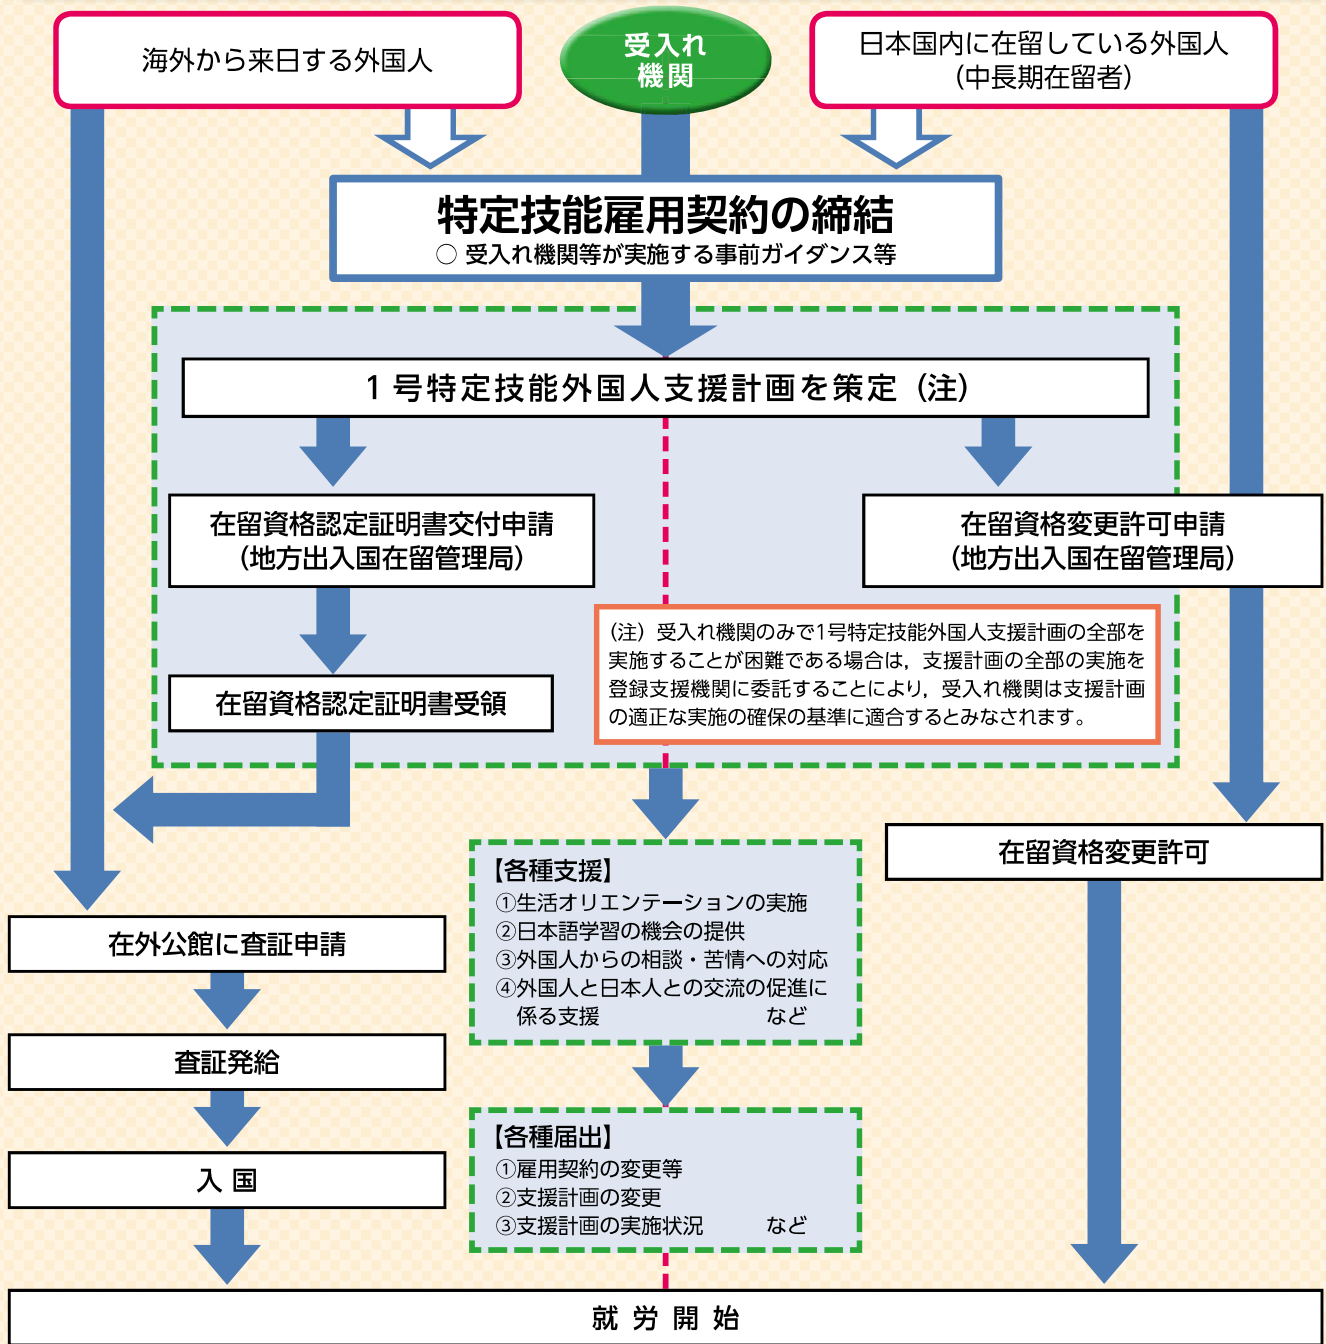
海外から来日する外国人

受入れ機関

日本国内に在留している外国人（中長期在留者）

特定技能雇用契約の締結
○ 受入れ機関等が実施する事前ガイダンス等

１号特定技能外国人支援計画を策定（注）

在留資格認定証明書交付申請（地方出入国在留管理局）

在留資格変更許可申請（地方出入国在留管理局）

（注）受入れ機関のみで1号特定技能外国人支援計画の全部を実施することが困難である場合は，支援計画の全部の実施を登録支援機関に委託することにより，受入れ機関は支援計画の適正な実施の確保の基準に適合するとみなされます。

在留資格認定証明書受領

在留資格変更許可

【各種支援】
①生活オリエンテーションの実施
②日本語学習の機会の提供
③外国人からの相談・苦情への対応
④外国人と日本人との交流の促進に係る支援　など

在外公館に査証申請

査証発給

【各種届出】
①雇用契約の変更等
②支援計画の変更
③支援計画の実施状況　など

入 国

就 労 開 始